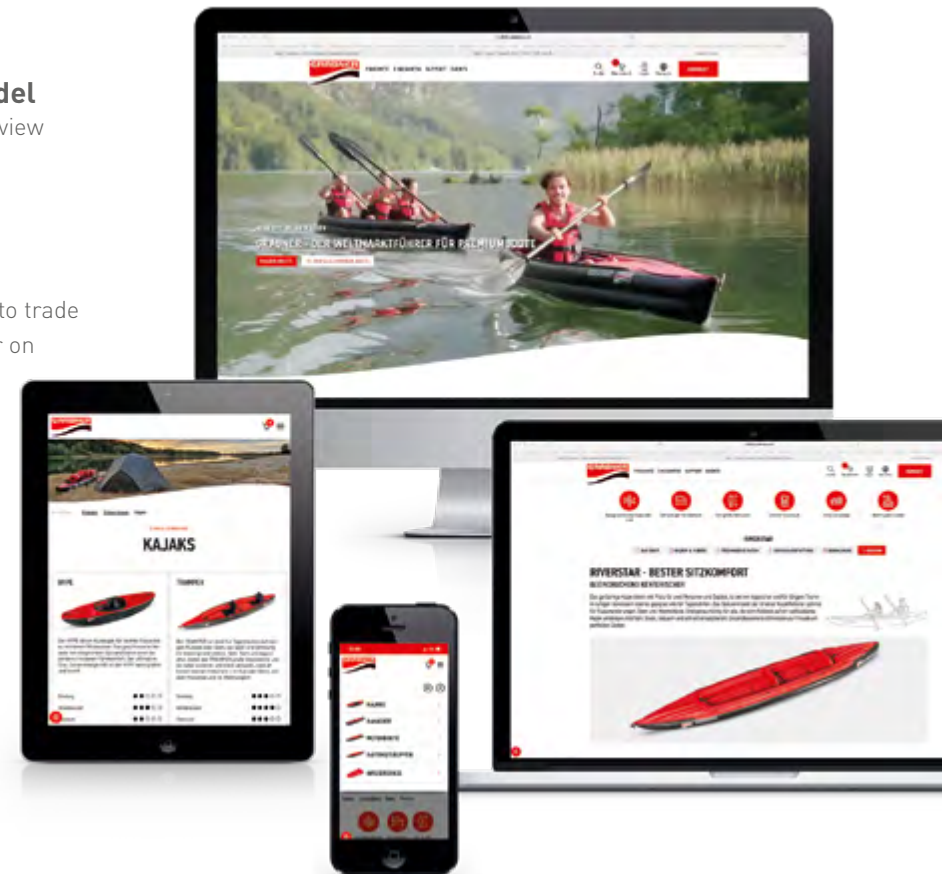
del
view

to trade
r on

GRABNER
PRODUKTE ERLEBNISWELTEN SUPPORT EVENTS
KONTAKT

GRABNER - DER WELTMARKTFÜHRER FÜR PREMIUM BOOTE

GRABNER
KAJAKS
HYPE
TRAPPER

GRABNER
KAJAKS
KANADIER
MOTORBOOTE
RAFTINGTRUPPEN
ZUBEHÖR

GRABNER
KONTAKT
RIVERSTAR - BESTER SITZKOMFORT